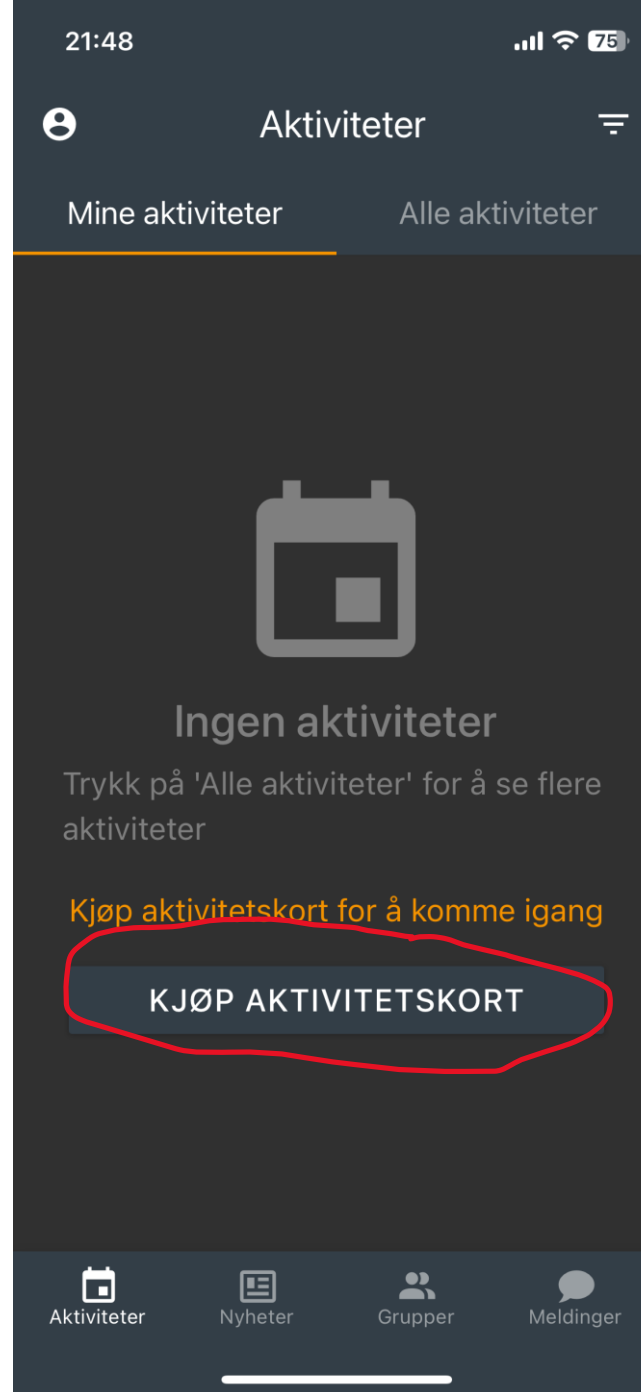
21:48

75

Aktiviteter

Mine aktiviteter

Alle aktiviteter

Ingen aktiviteter

Trykk på 'Alle aktiviteter' for å se flere aktiviteter

Kjøp aktivitetskort for å komme igang

KJØP AKTIVITETSKORT

Aktiviteter

Nyheter

Grupper

Meldinger